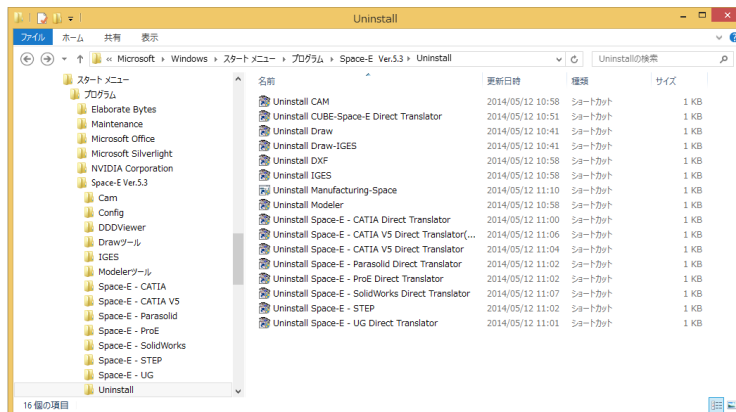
Uninstall

ファイル ホーム 共有 表示

« Microsoft › Windows › スタート メニュー › プログラム › Space-E Ver.5.3 › Uninstall

Uninstallの検索

スタート メニュー
プログラム
Elaborate Bytes
Maintenance
Microsoft Office
Microsoft Silverlight
NVIDIA Corporation
Space-E Ver.5.3
Cam
Config
DDDViewer
Drawツール
IGES
Modelerツール
Space-E - CATIA
Space-E - CATIA V5
Space-E - Parasolid
Space-E - ProE
Space-E - SolidWorks
Space-E - STEP
Space-E - UG
Uninstall

| 名前 | 更新日時 | 種類 | サイズ |
|---|---|---|---|
| Uninstall CAM | 2014/05/12 10:58 | ショートカット | 1 KB |
| Uninstall CUBE-Space-E Direct Translator | 2014/05/12 10:51 | ショートカット | 1 KB |
| Uninstall Draw | 2014/05/12 10:41 | ショートカット | 1 KB |
| Uninstall Draw-IGES | 2014/05/12 10:41 | ショートカット | 1 KB |
| Uninstall DXF | 2014/05/12 10:58 | ショートカット | 1 KB |
| Uninstall IGES | 2014/05/12 10:58 | ショートカット | 1 KB |
| Uninstall Manufacturing-Space | 2014/05/12 11:10 | ショートカット | 1 KB |
| Uninstall Modeler | 2014/05/12 10:58 | ショートカット | 1 KB |
| Uninstall Space-E - CATIA Direct Translator | 2014/05/12 11:00 | ショートカット | 1 KB |
| Uninstall Space-E - CATIA V5 Direct Translator(... | 2014/05/12 11:06 | ショートカット | 1 KB |
| Uninstall Space-E - CATIA V5 Direct Translator | 2014/05/12 11:04 | ショートカット | 1 KB |
| Uninstall Space-E - Parasolid Direct Translator | 2014/05/12 11:02 | ショートカット | 1 KB |
| Uninstall Space-E - ProE Direct Translator | 2014/05/12 11:02 | ショートカット | 1 KB |
| Uninstall Space-E - SolidWorks Direct Translator | 2014/05/12 11:07 | ショートカット | 1 KB |
| Uninstall Space-E - STEP | 2014/05/12 11:02 | ショートカット | 1 KB |
| Uninstall Space-E - UG Direct Translator | 2014/05/12 11:01 | ショートカット | 1 KB |

16 個の項目